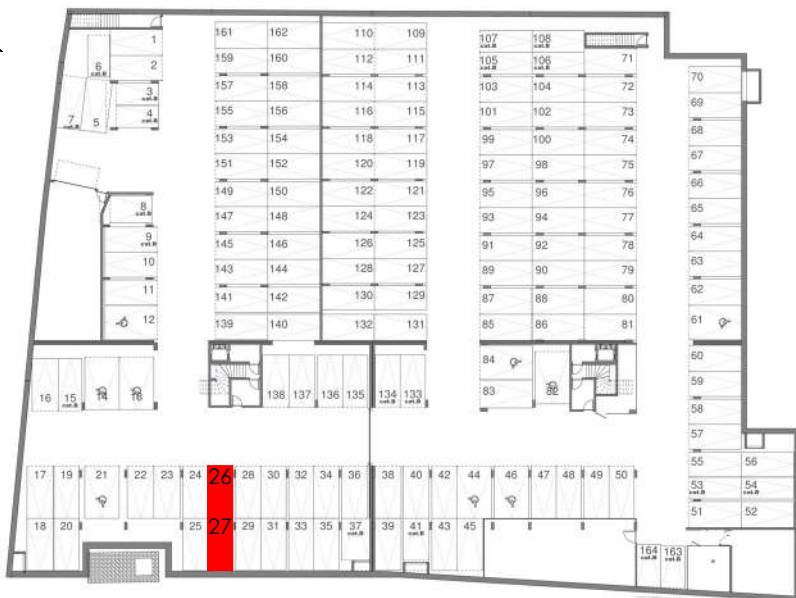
161 162
159 160
157 158
155 156
153 154
151 152
149 150
147 148
145 146
143 144
141 142
139 140

110 109
112 111
114 113
116 115
118 117
120 119
122 121
124 123
126 125
128 127
130 129
132 131

107 cat.B 108 cat.B
105 cat.B 106 cat.B 71
103 104 72
101 102 73
99 100 74
97 98 75
95 96 76
93 94 77
91 92 78
89 90 79
87 88 80
85 86 81

70
69
68
67
66
65
64
63
62
61

1
6 cat.B 2
3 cat.B
4 cat.B
7 5

8 cat.B
9 cat.B
10
11
12

16 15 cat.B 14 13

138 137 136 135 134 cat.B 133 cat.B

84
83
82

60
59
58
57
55 56
53 cat.B 54 cat.B
51 52

17 19 21 22 23 24 26 28 30 32 34 36 38 40 42 44 46 47 48 49 50
18 20 25 27 29 31 33 35 37 cat.B 39 41 cat.B 43 45

164 cat.B 163 cat.B